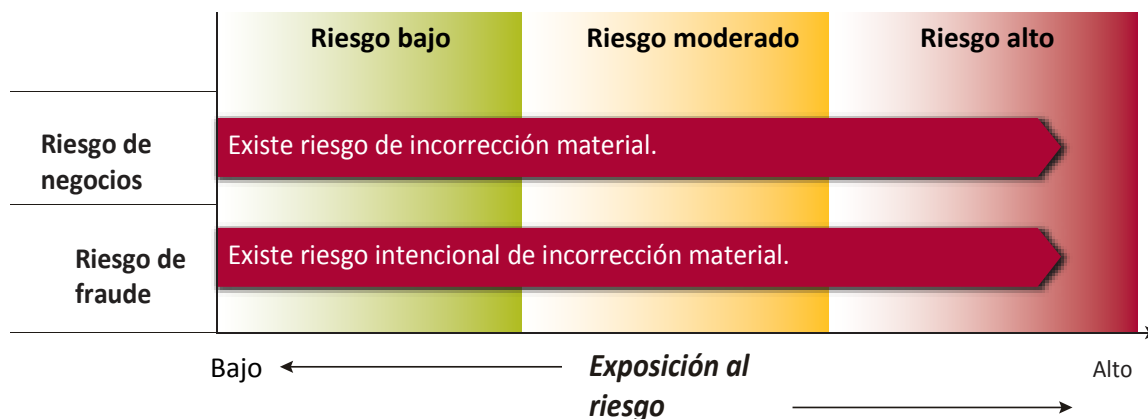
| | Riesgo bajo | Riesgo moderado | Riesgo alto |
|---|---|---|---|
| Riesgo de negocios | Existe riesgo de incorrección material. | | |
| Riesgo de fraude | Existe riesgo intencional de incorrección material. | | |

Bajo

Exposición al riesgo

Alto